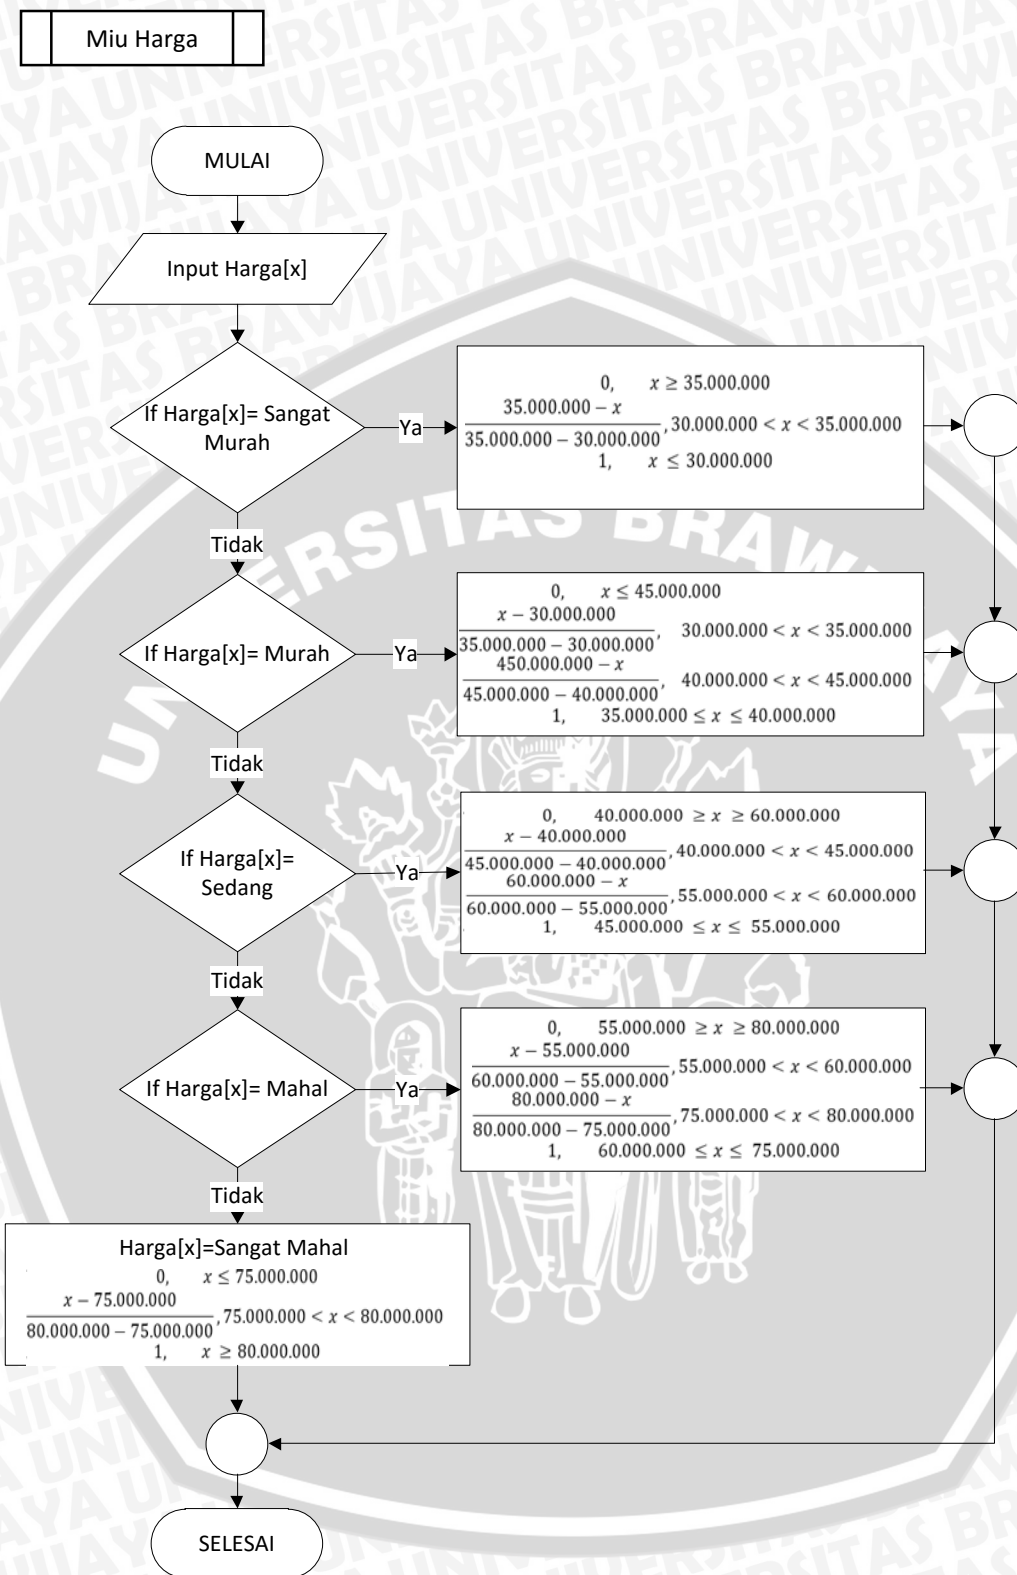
Miu Harga

MULAI

Input Harga[x]

If Harga[x]= Sangat Murah

Ya

$0, \quad x \geq 35.000.000$
$\frac{35.000.000 - x}{35.000.000 - 30.000.000}, 30.000.000 < x < 35.000.000$
$1, \quad x \leq 30.000.000$

Tidak

If Harga[x]= Murah

Ya

$0, \quad x \leq 45.000.000$
$\frac{x - 30.000.000}{35.000.000 - 30.000.000}, \quad 30.000.000 < x < 35.000.000$
$\frac{450.000.000 - x}{45.000.000 - 40.000.000}, \quad 40.000.000 < x < 45.000.000$
$1, \quad 35.000.000 \leq x \leq 40.000.000$

Tidak

If Harga[x]= Sedang

Ya

$0, \quad 40.000.000 \geq x \geq 60.000.000$
$\frac{x - 40.000.000}{45.000.000 - 40.000.000}, 40.000.000 < x < 45.000.000$
$\frac{60.000.000 - x}{60.000.000 - 55.000.000}, 55.000.000 < x < 60.000.000$
$1, \quad 45.000.000 \leq x \leq 55.000.000$

Tidak

If Harga[x]= Mahal

Ya

$0, \quad 55.000.000 \geq x \geq 80.000.000$
$\frac{x - 55.000.000}{60.000.000 - 55.000.000}, 55.000.000 < x < 60.000.000$
$\frac{80.000.000 - x}{80.000.000 - 75.000.000}, 75.000.000 < x < 80.000.000$
$1, \quad 60.000.000 \leq x \leq 75.000.000$

Tidak

Harga[x]=Sangat Mahal
$0, \quad x \leq 75.000.000$
$\frac{x - 75.000.000}{80.000.000 - 75.000.000}, 75.000.000 < x < 80.000.000$
$1, \quad x \geq 80.000.000$

SELESAI